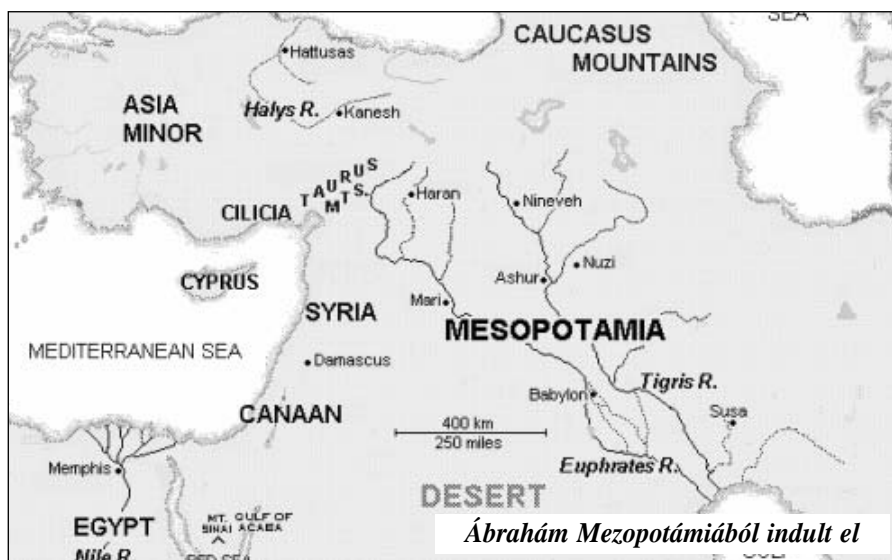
SEA

CAUCASUS MOUNTAINS

Hattusas

ASIA MINOR

Halys R.

Kanesh

TAURUS MTS.

Haran

Nineveh

CILICIA

Nuzi

Ashur

CYPRUS

SYRIA

Mari

MESOPOTAMIA

MEDITERRANEAN SEA

Damascus

Tigris R.

Babylon

Susa

CANAAN

400 km
250 miles

Memphis

Euphrates R.

DESERT

EGYPT

Nile R.

MT. SINAI

GULF OF ACABA

RED SEA

Ábrahám Mezopotámiából indult el